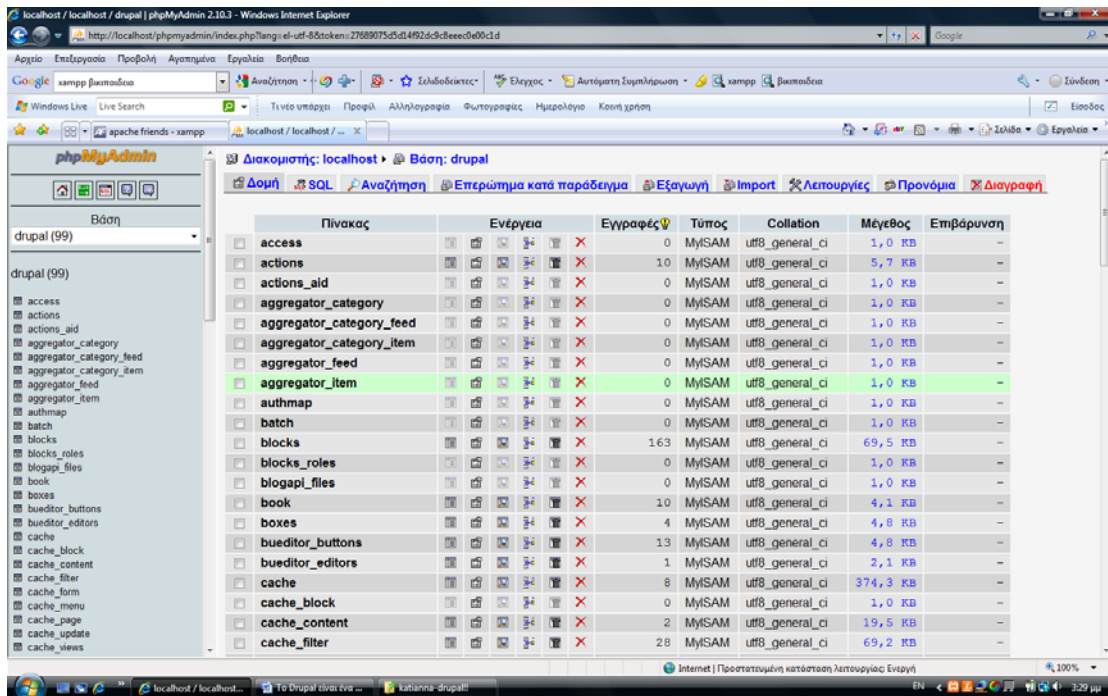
localhost / localhost / drupal | phpMyAdmin 2.10.3 - Windows Internet Explorer

http://localhost/phpmyadmin/index.php?lang=el-utf-8&token=27689075d5d14f92dc9c8eeec0e00c1d

Google

Αρχείο Επεξεργασία Προβολή Αγαπημένα Εργαλεία Βοήθεια

Google xampp βικιπαιδεια Αναζήτηση Σελιδοδείκτες Έλεγχος Αυτόματη Συμπλήρωση xampp βικιπαιδεια Σύνδεση

Windows Live Live Search Τι νέο υπάρχει Προφίλ Αλληλογραφία Φωτογραφίες Ημερολόγιο Κοινή χρήση Είσοδος

apache friends - xampp localhost / localhost / ... Σελίδα Εργαλεία

phpMyAdmin

Βάση
drupal (99)

drupal (99)

access
actions
actions_aid
aggregator_category
aggregator_category_feed
aggregator_category_item
aggregator_feed
aggregator_item
authmap
batch
blocks
blocks_roles
blogapi_files
book
boxes
bueditor_buttons
bueditor_editors
cache
cache_block
cache_content
cache_filter
cache_form
cache_menu
cache_page
cache_update
cache_views

Διακομιστής: localhost ▸ Βάση: drupal

Δομή SQL Αναζήτηση Επερώτημα κατά παράδειγμα Εξαγωγή Import Λειτουργίες Προνόμια Διαγραφή

| | Πίνακας | Ενέργεια | Εγγραφές | Τύπος | Collation | Μέγεθος | Επιβάρυνση |
|---|---|---|---|---|---|---|---|
| | access | ✕ | 0 | MyISAM | utf8_general_ci | 1,0 KB | - |
| | actions | ✕ | 10 | MyISAM | utf8_general_ci | 5,7 KB | - |
| | actions_aid | ✕ | 0 | MyISAM | utf8_general_ci | 1,0 KB | - |
| | aggregator_category | ✕ | 0 | MyISAM | utf8_general_ci | 1,0 KB | - |
| | aggregator_category_feed | ✕ | 0 | MyISAM | utf8_general_ci | 1,0 KB | - |
| | aggregator_category_item | ✕ | 0 | MyISAM | utf8_general_ci | 1,0 KB | - |
| | aggregator_feed | ✕ | 0 | MyISAM | utf8_general_ci | 1,0 KB | - |
| | aggregator_item | ✕ | 0 | MyISAM | utf8_general_ci | 1,0 KB | - |
| | authmap | ✕ | 0 | MyISAM | utf8_general_ci | 1,0 KB | - |
| | batch | ✕ | 0 | MyISAM | utf8_general_ci | 1,0 KB | - |
| | blocks | ✕ | 163 | MyISAM | utf8_general_ci | 69,5 KB | - |
| | blocks_roles | ✕ | 0 | MyISAM | utf8_general_ci | 1,0 KB | - |
| | blogapi_files | ✕ | 0 | MyISAM | utf8_general_ci | 1,0 KB | - |
| | book | ✕ | 10 | MyISAM | utf8_general_ci | 4,1 KB | - |
| | boxes | ✕ | 4 | MyISAM | utf8_general_ci | 4,8 KB | - |
| | bueditor_buttons | ✕ | 13 | MyISAM | utf8_general_ci | 4,8 KB | - |
| | bueditor_editors | ✕ | 1 | MyISAM | utf8_general_ci | 2,1 KB | - |
| | cache | ✕ | 8 | MyISAM | utf8_general_ci | 374,3 KB | - |
| | cache_block | ✕ | 0 | MyISAM | utf8_general_ci | 1,0 KB | - |
| | cache_content | ✕ | 2 | MyISAM | utf8_general_ci | 19,5 KB | - |
| | cache_filter | ✕ | 28 | MyISAM | utf8_general_ci | 69,2 KB | - |

Internet | Προστατευμένη κατάσταση λειτουργίας: Ενεργή 100%

localhost / localhost... Το Drupal είναι ένα ... katianna-drupal!! EN 3:29 μμ